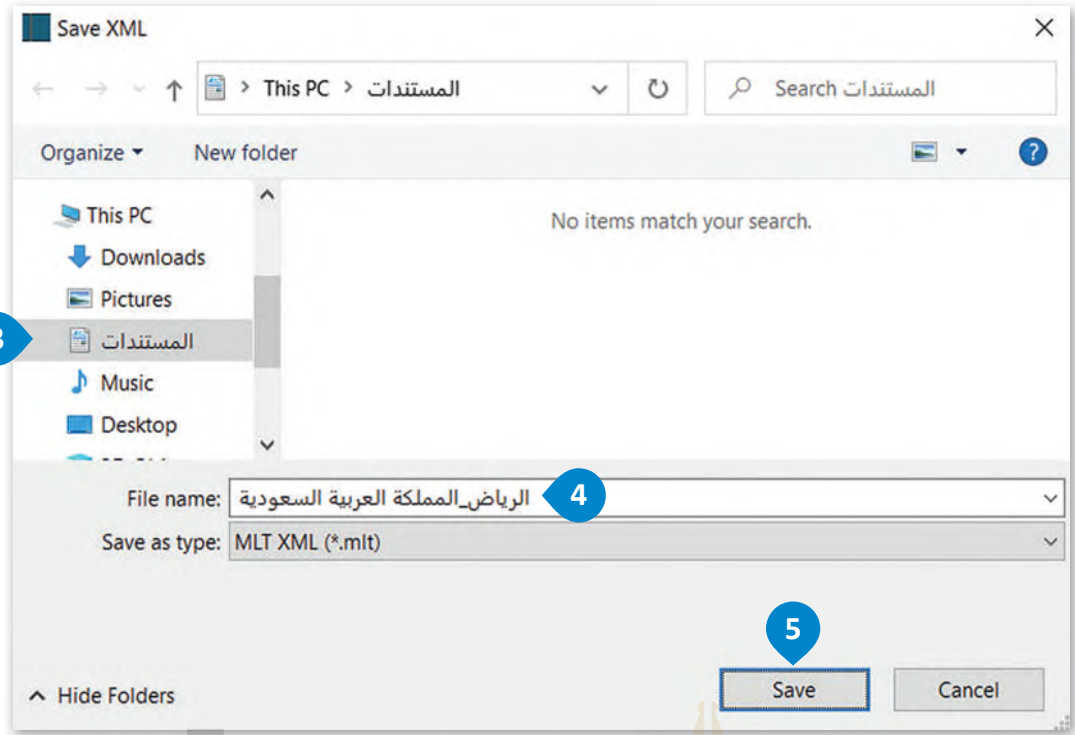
Save XML

This PC > المستندات

Search المستندات

Organize ▾ New folder

This PC
Downloads
Pictures
3
المستندات
Music
Desktop

No items match your search.

File name: الرياض_المملكة العربية السعودية
4
Save as type: MLT XML (*.mlt)

5

Hide Folders

Save
Cancel